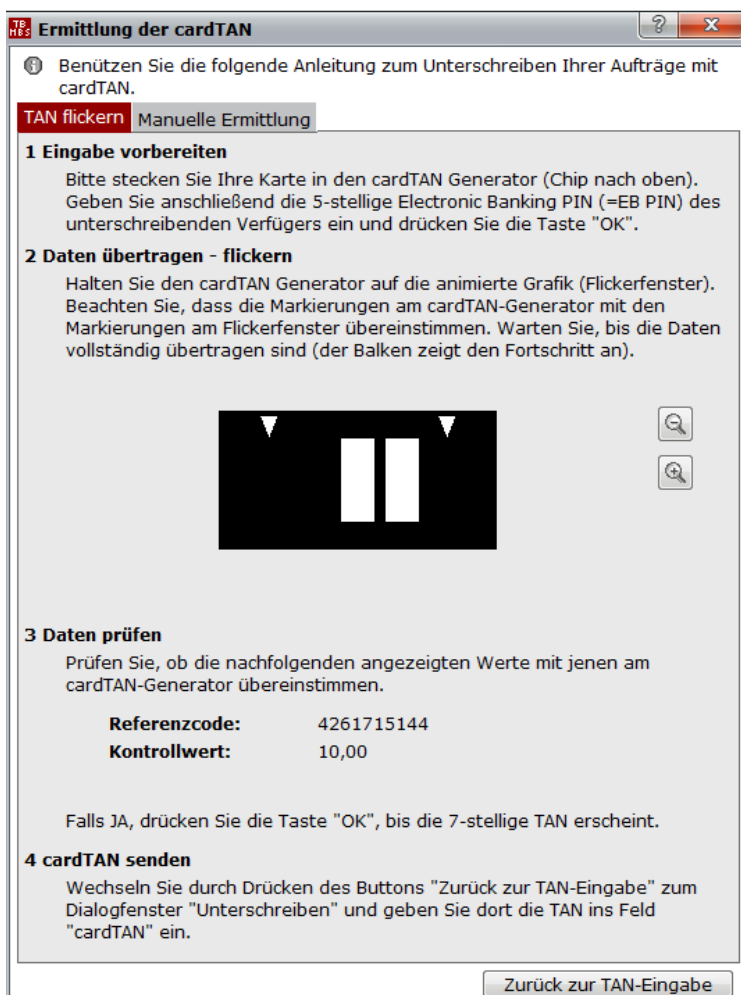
TB
HBS Ermittlung der cardTAN

?
x

Benützen Sie die folgende Anleitung zum Unterschreiben Ihrer Aufträge mit cardTAN.

TAN flickern
Manuelle Ermittlung

1 Eingabe vorbereiten

Bitte stecken Sie Ihre Karte in den cardTAN Generator (Chip nach oben). Geben Sie anschließend die 5-stellige Electronic Banking PIN (=EB PIN) des unterschreibenden Verfügers ein und drücken Sie die Taste "OK".

2 Daten übertragen - flickern

Halten Sie den cardTAN Generator auf die animierte Grafik (Flickerfenster). Beachten Sie, dass die Markierungen am cardTAN-Generator mit den Markierungen am Flickerfenster übereinstimmen. Warten Sie, bis die Daten vollständig übertragen sind (der Balken zeigt den Fortschritt an).

3 Daten prüfen

Prüfen Sie, ob die nachfolgenden angezeigten Werte mit jenen am cardTAN-Generator übereinstimmen.

| | |
|---|---|
| Referenzcode: | 4261715144 |
| Kontrollwert: | 10,00 |

Falls JA, drücken Sie die Taste "OK", bis die 7-stellige TAN erscheint.

4 cardTAN senden

Wechseln Sie durch Drücken des Buttons "Zurück zur TAN-Eingabe" zum Dialogfenster "Unterschreiben" und geben Sie dort die TAN ins Feld "cardTAN" ein.

Zurück zur TAN-Eingabe